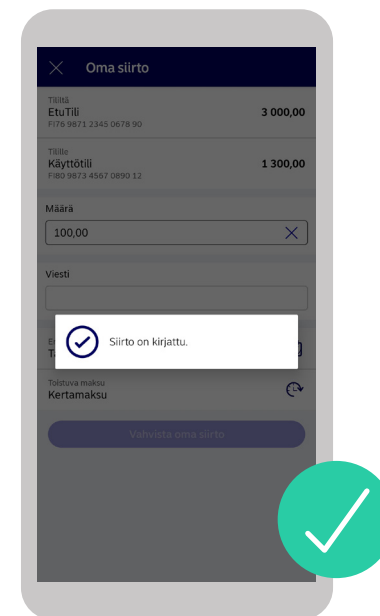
Oma siirto

Tililtä
EtuTili
FI76 9871 2345 0678 90
3 000,00

Tilille
Käyttötili
FI80 9873 4567 0890 12
1 300,00

Määrä
100,00

Viesti

E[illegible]
T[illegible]

Siirto on kirjattu.

Toistuva maksu
Kertamaksu

Vahvista oma siirto